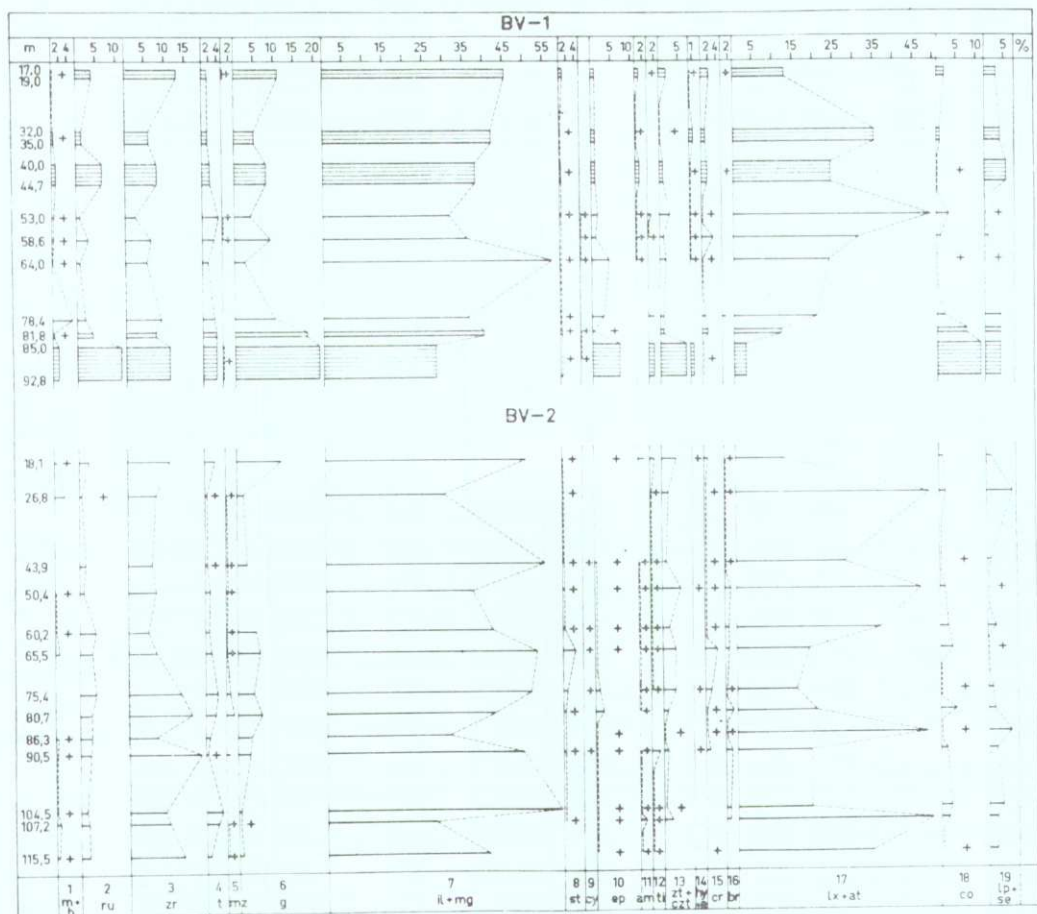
BV–1

m 2 4 5 10 5 10 15 2 4 2 5 10 15 20 5 15 25 35 45 55 2 4 5 10 2 2 5 1 2 4 2 5 15 25 35 45 5 10 5 %

17,0
19,0
32,0
35,0
40,0
44,7
53,0
58,6
64,0
78,4
81,8
85,0
92,8

BV–2

18,1
26,8
43,9
50,4
60,2
65,5
75,4
80,7
86,3
90,5
104,5
107,2
115,5

1 m+h
2 ru
3 zr
4 t
5 mz
6 g
7 il+mg
8 st
9 cy
10 ep
11 am
12 ti
13 zt+czt
14 hy
15 cr
16 br
17 lx+at
18 co
19 lp+se